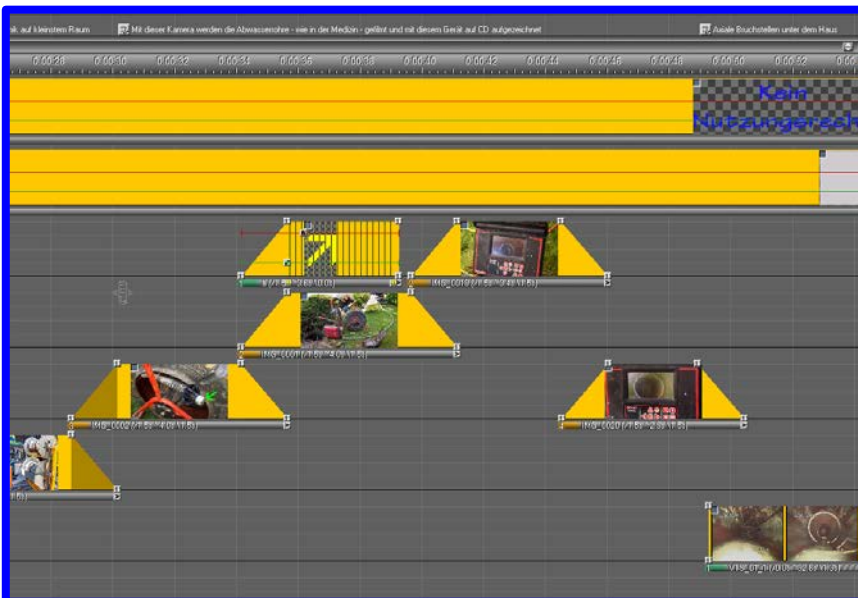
k auf kleinstem Raum

Mit dieser Kamera werden die Abwasserrohre - wie in der Medizin - gefilmt und mit diesem Gerät auf CD aufgezeichnet

Axiale Bruchstellen unter dem Haus

0:00:28 0:00:30 0:00:32 0:00:34 0:00:36 0:00:38 0:00:40 0:00:42 0:00:44 0:00:46 0:00:48 0:00:50 0:00:52 0:00

Kein Nutzungsrecht

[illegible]

IMG_0019 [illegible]

IMG_0011 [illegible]

IMG_0002 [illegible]

IMG_0020 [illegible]

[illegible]

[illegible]